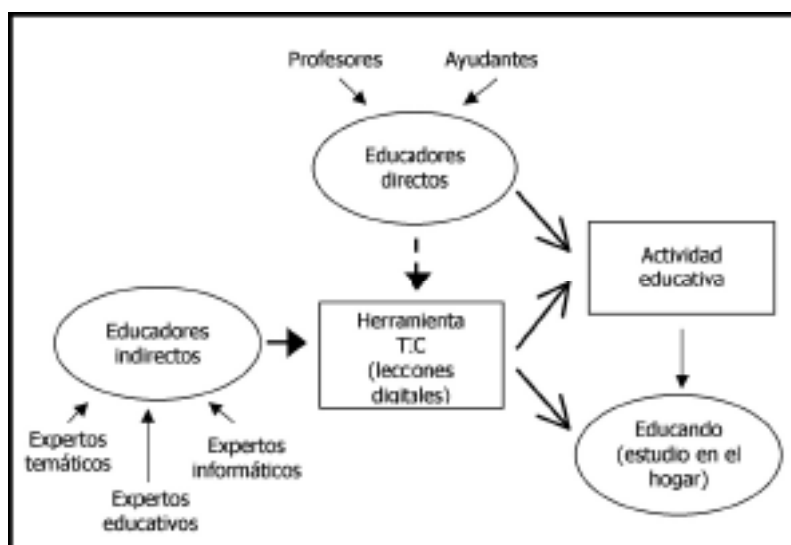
Profesores

Ayudantes

Educadores directos

Actividad educativa

Educadores indirectos

Herramienta T.C (lecciones digitales)

Expertos temáticos

Expertos educativos

Expertos informáticos

Educando (estudio en el hogar)